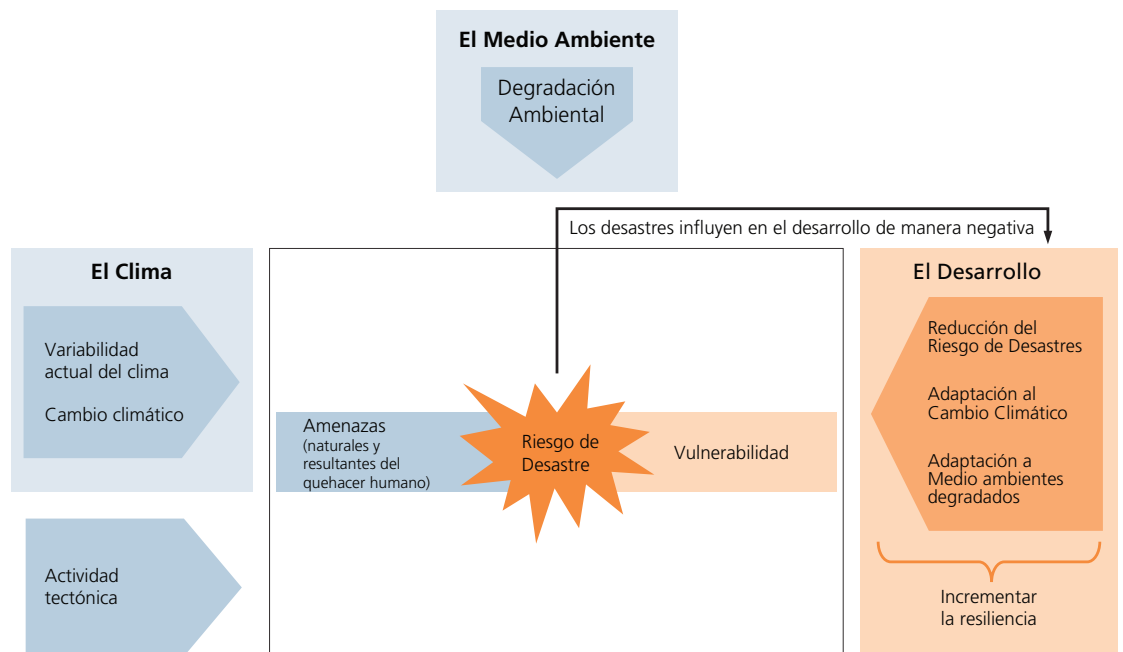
El Medio Ambiente

Degradación Ambiental

Los desastres influyen en el desarrollo de manera negativa

El Clima

Variabilidad actual del clima

Cambio climático

Actividad tectónica

Amenazas
(naturales y resultantes del quehacer humano)

Riesgo de Desastre

Vulnerabilidad

El Desarrollo

Reducción del Riesgo de Desastres

Adaptación al Cambio Climático

Adaptación a Medio ambientes degradados

Incrementar la resiliencia